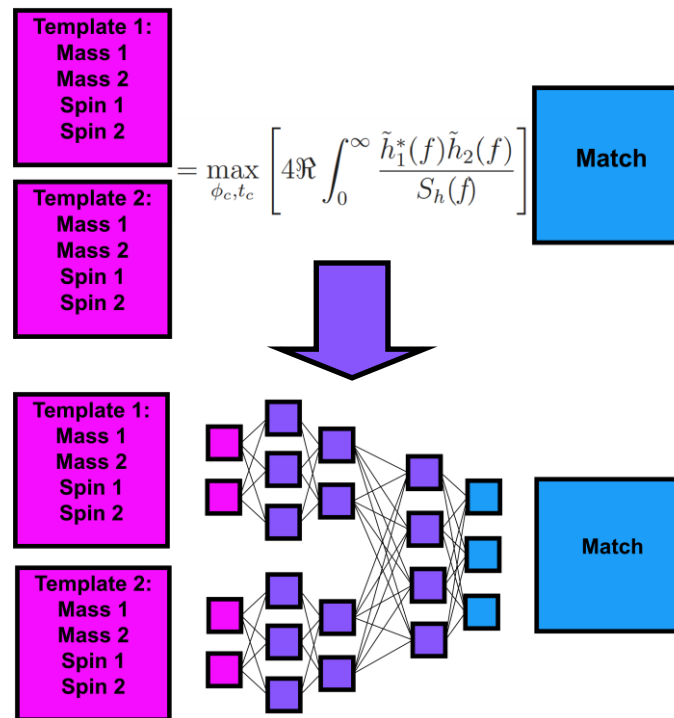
Template 1:
Mass 1
Mass 2
Spin 1
Spin 2

Template 2:
Mass 1
Mass 2
Spin 1
Spin 2

$= \max_{\phi_c, t_c} \left[ 4\Re \int_0^\infty \frac{\tilde{h}_1^*(f)\tilde{h}_2(f)}{S_h(f)} \right]$

Match

Template 1:
Mass 1
Mass 2
Spin 1
Spin 2

Template 2:
Mass 1
Mass 2
Spin 1
Spin 2

Match